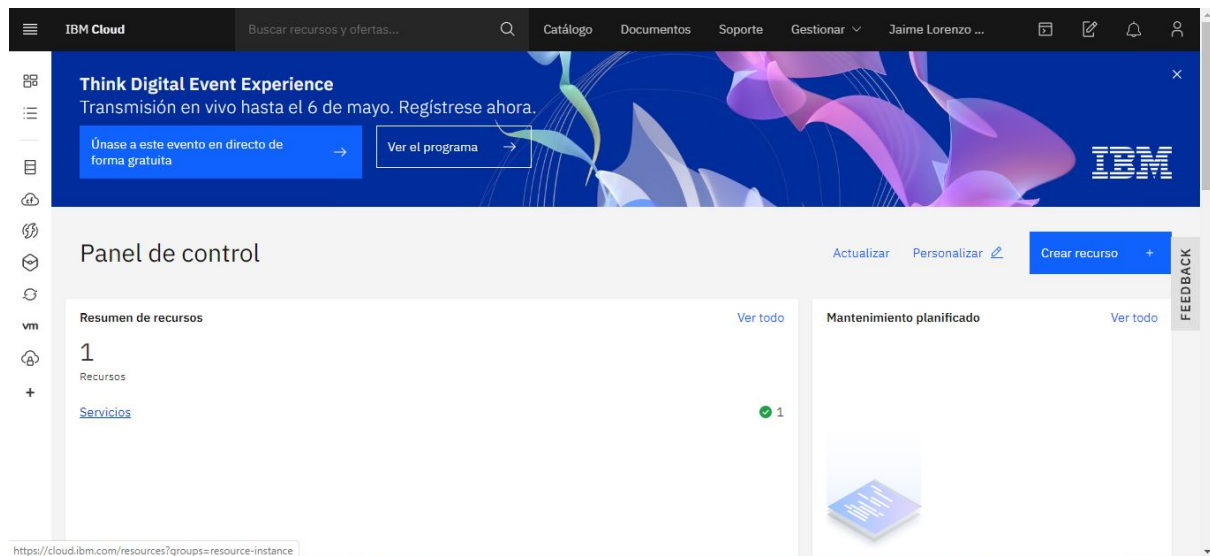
IBM Cloud

Buscar recursos y ofertas...

Catálogo Documentos Soporte Gestionar Jaime Lorenzo ...

Think Digital Event Experience
Transmisión en vivo hasta el 6 de mayo. Regístrese ahora.

Únase a este evento en directo de forma gratuita →

Ver el programa →

IBM

vm

+

Panel de control

Actualizar Personalizar

Crear recurso +

FEEDBACK

Resumen de recursos

Ver todo

1
Recursos

Servicios

1

Mantenimiento planificado

Ver todo

https://cloud.ibm.com/resources?groups=resource-instance